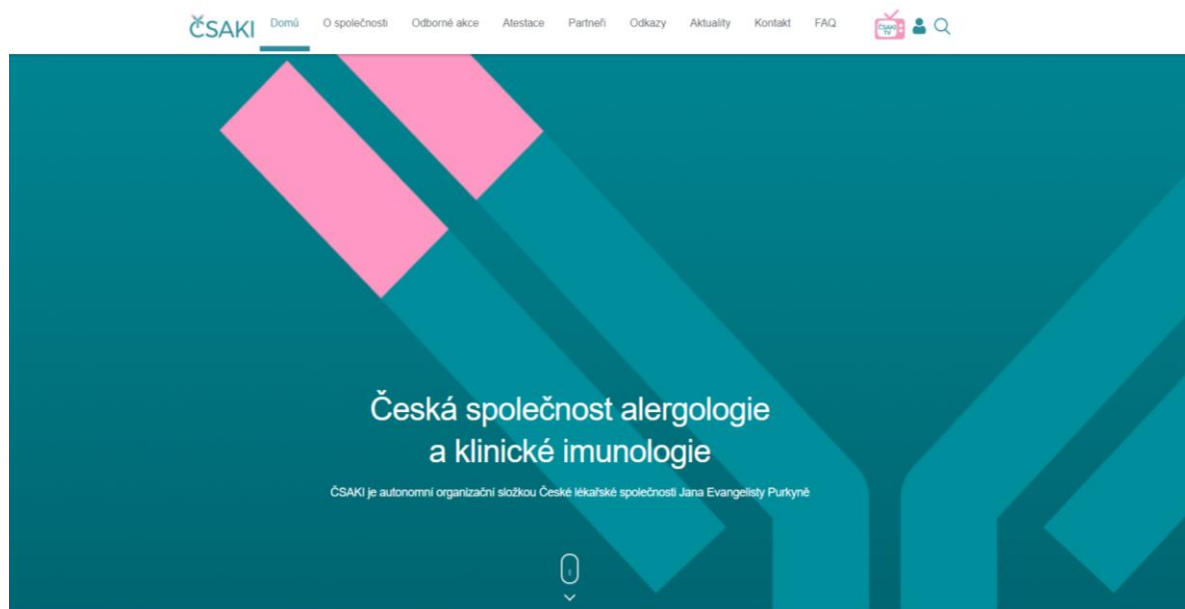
ČSAKI Domů O společnosti Odborné akce Atestace Partneři Odkazy Aktuality Kontakt FAQ

ČSAKI TV

Česká společnost alergologie a klinické imunologie

ČSAKI je autonomní organizační složkou České lékařské společnosti Jana Evangelisty Purkyně